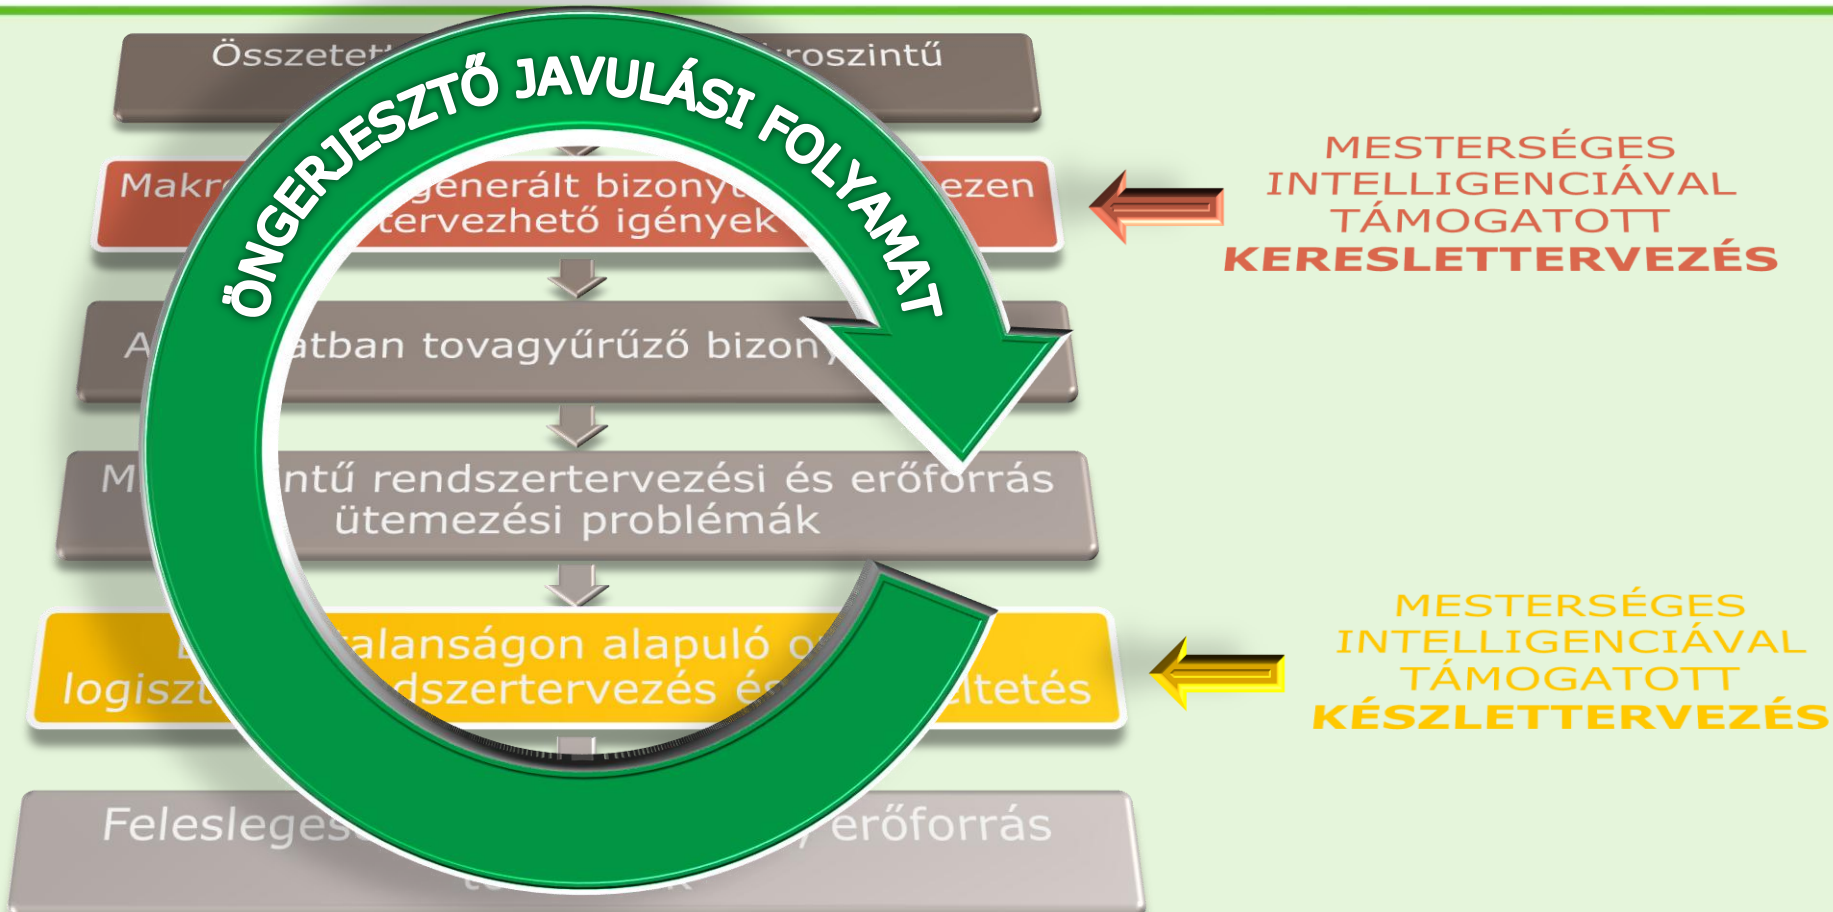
Összetett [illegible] roszintű

ÖNGERJESZTŐ JAVULÁSI FOLYAMAT

Makr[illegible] generált bizony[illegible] ezen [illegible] tervezhető igények

A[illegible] atban tovagyűrűző bizony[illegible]

M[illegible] intű rendszertervezési és erőforrás ütemezési problémák

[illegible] alanságon alapuló o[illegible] logiszt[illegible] dszertervezés é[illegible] ltetés

Feleslege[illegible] erőforrás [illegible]

MESTERSÉGES INTELLIGENCIÁVAL TÁMOGATOTT KERESLETTERVEZÉS

MESTERSÉGES INTELLIGENCIÁVAL TÁMOGATOTT KÉSZLETTERVEZÉS